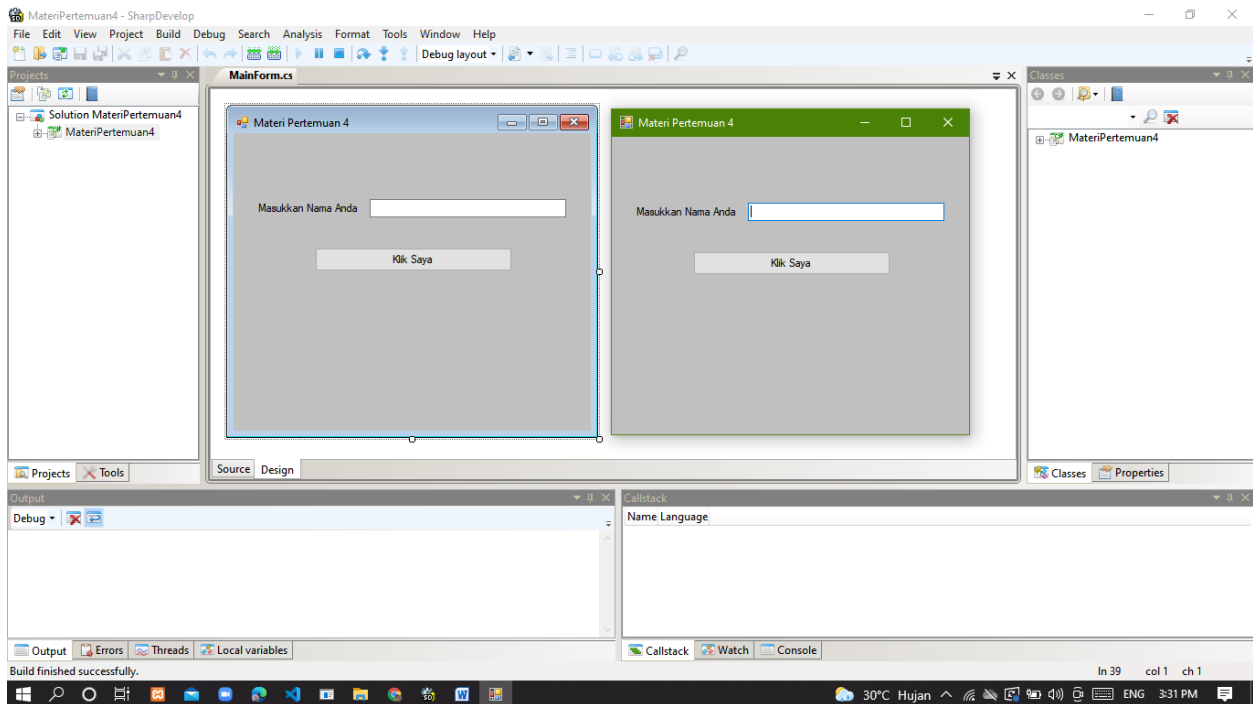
MateriPertemuan4 - SharpDevelop

File Edit View Project Build Debug Search Analysis Format Tools Window Help

Debug layout

Projects

Solution MateriPertemuan4
MateriPertemuan4

MainForm.cs

Materi Pertemuan 4

Masukkan Nama Anda

Klik Saya

Materi Pertemuan 4

Masukkan Nama Anda

Klik Saya

Source Design

Classes

MateriPertemuan4

Projects Tools

Classes Properties

Output

Debug

Callstack

Name Language

Output Errors Threads Local variables

Callstack Watch Console

Build finished successfully.

ln 39 col 1 ch 1

30°C Hujan ENG 3:31 PM